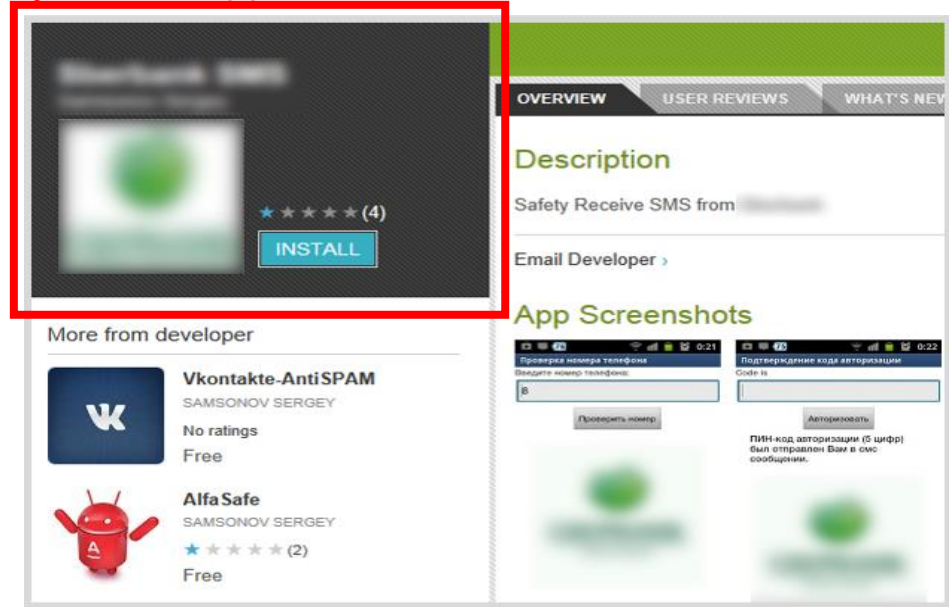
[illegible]
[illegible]

(4)

INSTALL

OVERVIEW USER REVIEWS WHAT'S NEW

Description

Safety Receive SMS from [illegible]

Email Developer ›

App Screenshots

0:21
Проверка номера телефона
Введите номер телефона:
8
Проверить номер

0:22
Подтверждение кода авторизации
Code is
Авторизовать
ПИН-код авторизации (5 цифр) был отправлен Вам в смс сообщении.

More from developer

Vkontakte-AntiSPAM
SAMSONOV SERGEY
No ratings
Free

AlfaSafe
SAMSONOV SERGEY
(2)
Free